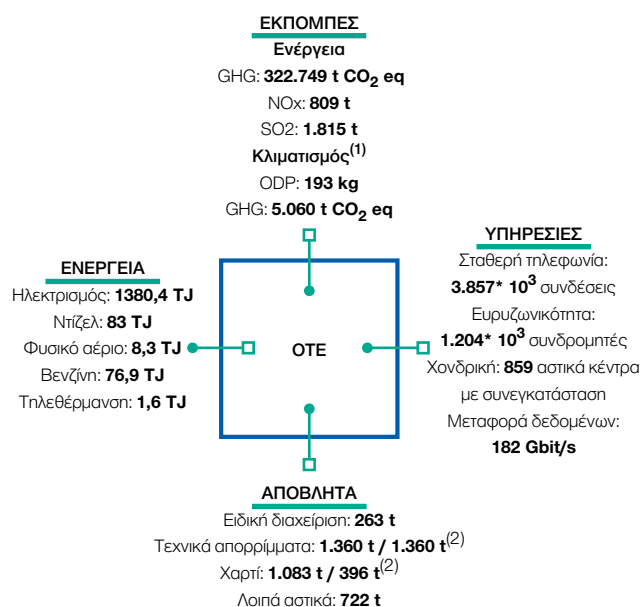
ΕΚΠΟΜΠΕΣ
Ενέργεια
GHG: 322.749 t $CO_2$ eq
NOx: 809 t
SO2: 1.815 t
Κλιματισμός$^{(1)}$
ODP: 193 kg
GHG: 5.060 t $CO_2$ eq

ΕΝΕΡΓΕΙΑ
Ηλεκτρισμός: 1380,4 TJ
Ντίζελ: 83 TJ
Φυσικό αέριο: 8,3 TJ
Βενζίνη: 76,9 TJ
Τηλεθέρμανση: 1,6 TJ

OTE

ΥΠΗΡΕΣΙΕΣ
Σταθερή τηλεφωνία:
3.857* $10^3$ συνδέσεις
Ευρυζωνικότητα:
1.204* $10^3$ συνδρομητές
Χονδρική: 859 αστικά κέντρα με συνεγκατάσταση
Μεταφορά δεδομένων:
182 Gbit/s

ΑΠΟΒΛΗΤΑ
Ειδική διαχείριση: 263 t
Τεχνικά απορρίμματα: 1.360 t / 1.360 t$^{(2)}$
Χαρτί: 1.083 t / 396 t$^{(2)}$
Λοιπά αστικά: 722 t